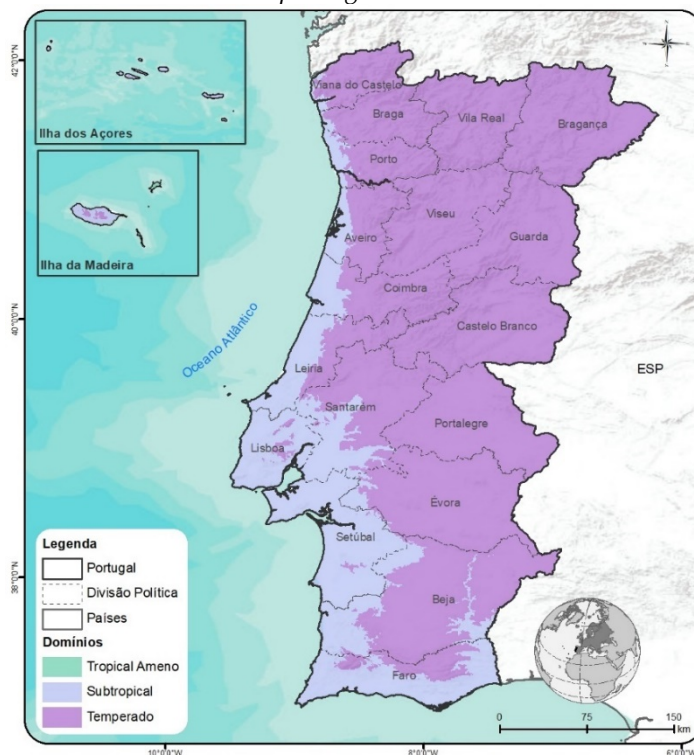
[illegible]

42°0'0"N

Ilha dos Açores

Ilha da Madeira

40°0'0"N

38°0'0"N

10°0'0"W

8°0'0"W

6°0'0"W

Viana do Castelo
Braga
Vila Real
Bragança
Porto
Viseu
Aveiro
Guarda
Coimbra
Castelo Branco
Oceano Atlântico
ESP
Leiria
Santarém
Portalegre
Lisboa
Évora
Setúbal
Beja
Faro

Legenda
Portugal
Divisão Política
Países
Domínios
Tropical Ameno
Subtropical
Temperado

0 75 150
km